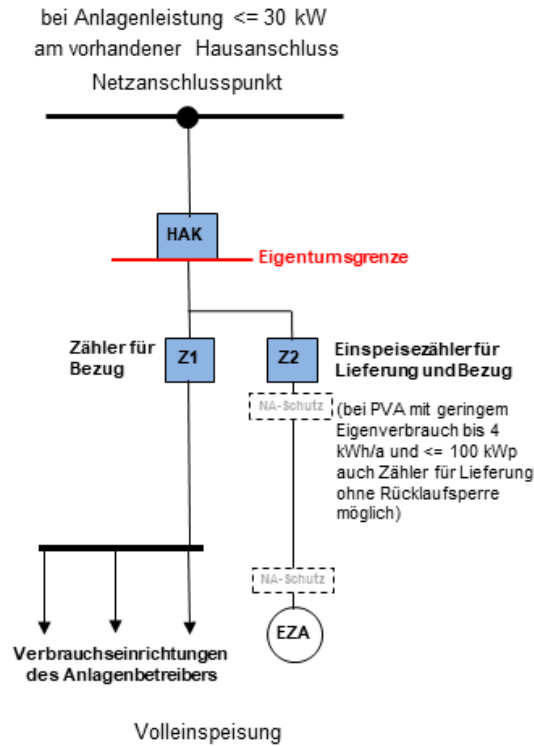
bei Anlagenleistung <= 30 kW
am vorhandener Hausanschluss
Netzanschlusspunkt

HAK

Eigentumsgrenze

Zähler für Bezug

Z1

Z2

Einspeisezähler für Lieferung und Bezug

NA-Schutz

(bei PVA mit geringem Eigenverbrauch bis 4 kWh/a und <= 100 kWp auch Zähler für Lieferung ohne Rücklaufsperre möglich)

NA-Schutz

EZA

Verbrauchseinrichtungen des Anlagenbetreibers

Volleinspeisung